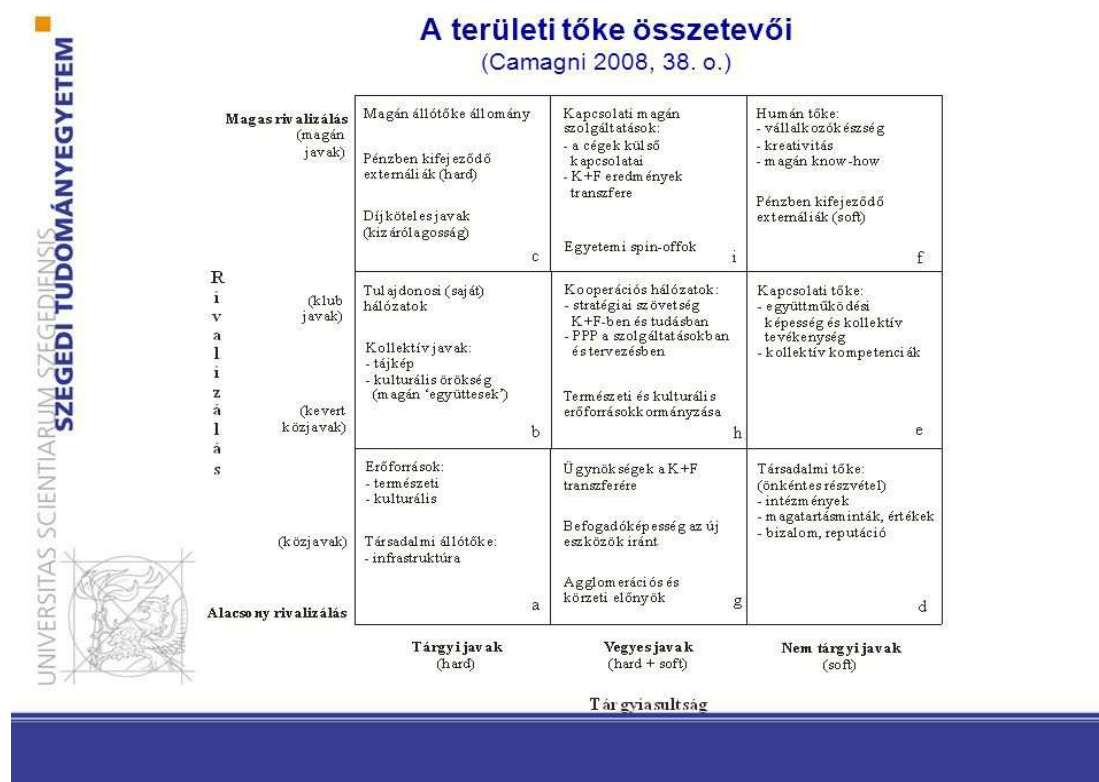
UNIVERSITAS SCIENTIARUM SZEGEDIENSIS
SZEGEDI TUDOMÁNYEGYETEM

A területi tőke összetevői
(Camagni 2008, 38. o.)

Magas rivalizálás (magán javak)

(klub javak)

(kevert közjavak)

(közjavak)

Alacsony rivalizálás

Rivalizálás

| Magán állótőke állomány<br>Pénzben kifejeződő externáliák (hard)<br>Díjkötelesjavak (kizárólagosság)<br>c | Kapcsolati magán szolgáltatások:<br>- a cégek külső kapcsolatai<br>- K+F eredmények transzfere<br>Egyetemi spin-offok<br>i | Humán tőke:<br>- vállalkozókészség<br>- kreativitás<br>- magán know-how<br>Pénzben kifejeződő externáliák (soft)<br>f |
|---|---|---|
| Tulajdonosi (saját) hálózatok<br>Kollektív javak:<br>- tájkép<br>- kulturális örökség (magán "együttesek")<br>b | Kooperációs hálózatok:<br>- stratégiai szövetség K+F-ben és tudásban<br>- PPP a szolgáltatásokban és tervezésben<br>Természeti és kulturális erőforrások kormányzása<br>h | Kapcsolati tőke:<br>- együttműködési képesség és kollektív tevékenység<br>- kollektív kompetenciák<br>e |
| Erőforrások:<br>- természeti<br>- kulturális<br>Társadalmi állótőke:<br>- infrastruktúra<br>a | Ügynökségek a K+F transzferére<br>Befogadóképesség az új eszközök iránt<br>Agglomerációs és körzeti előnyök<br>g | Társadalmi tőke:<br>(önkéntes részvétel)<br>- intézmények<br>- magatartásminták, értékek<br>- bizalom, reputáció<br>d |

Tárgyi javak (hard)

Vegyes javak (hard + soft)

Nem tárgyi javak (soft)

Tárgyiasultság